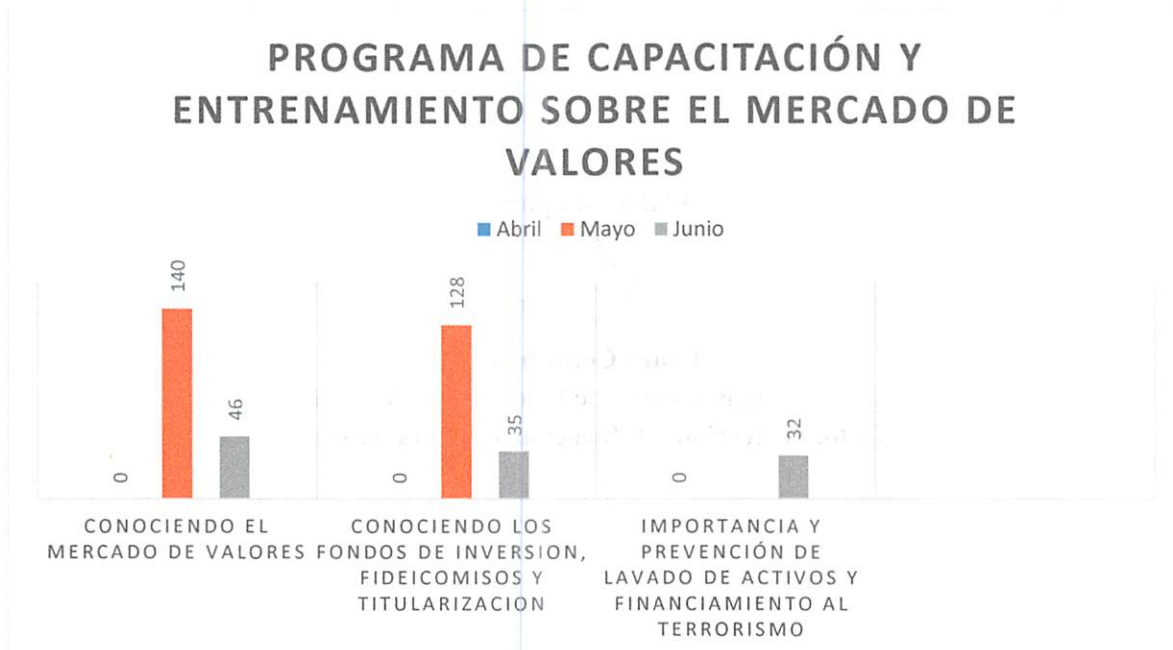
PROGRAMA DE CAPACITACIÓN Y ENTRENAMIENTO SOBRE EL MERCADO DE VALORES

Abril Mayo Junio

0
140
46
0
128
35
0
32

CONOCIENDO EL MERCADO DE VALORES

CONOCIENDO LOS FONDOS DE INVERSION, FIDEICOMISOS Y TITULARIZACION

IMPORTANCIA Y PREVENCIÓN DE LAVADO DE ACTIVOS Y FINANCIAMIENTO AL TERRORISMO